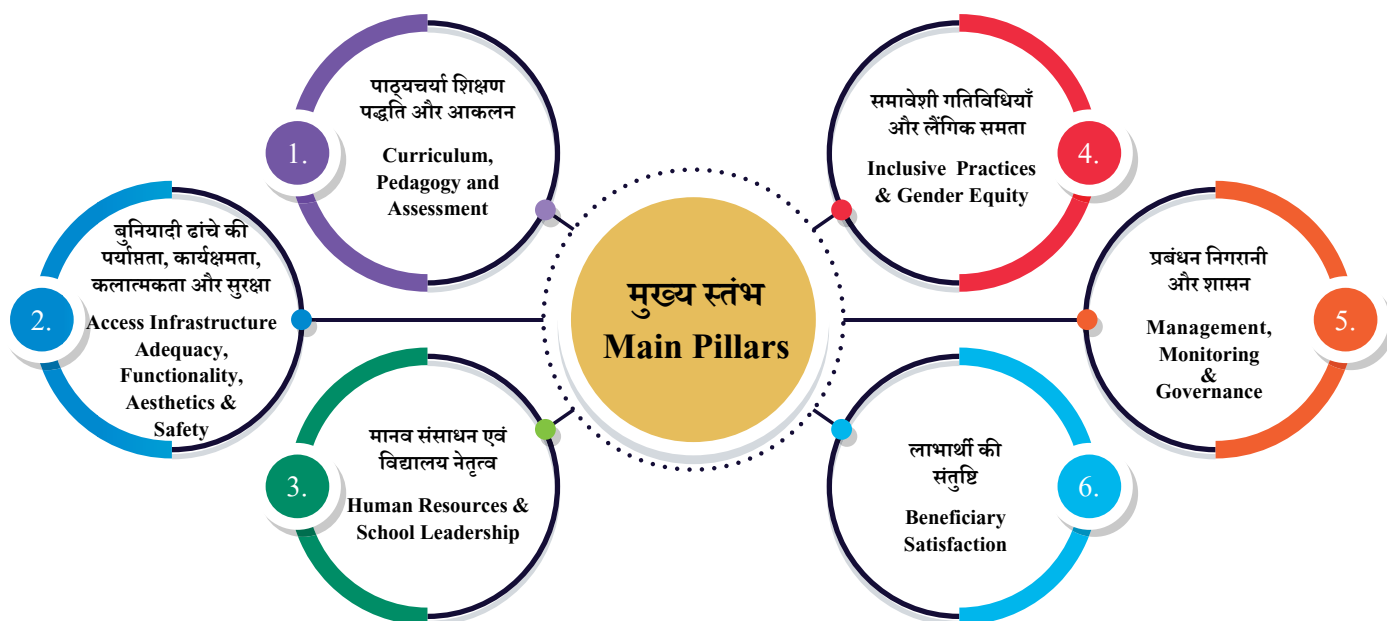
मुख्य स्तंभ
Main Pillars

1.
पाठ्यचर्या शिक्षण पद्धति और आकलन
Curriculum, Pedagogy and Assessment

2.
बुनियादी ढांचे की पर्याप्तता, कार्यक्षमता, कलात्मकता और सुरक्षा
Access Infrastructure Adequacy, Functionality, Aesthetics & Safety

3.
मानव संसाधन एवं विद्यालय नेतृत्व
Human Resources & School Leadership

4.
समावेशी गतिविधियाँ और लैंगिक समता
Inclusive Practices & Gender Equity

5.
प्रबंधन निगरानी और शासन
Management, Monitoring & Governance

6.
लाभार्थी की संतुष्टि
Beneficiary Satisfaction